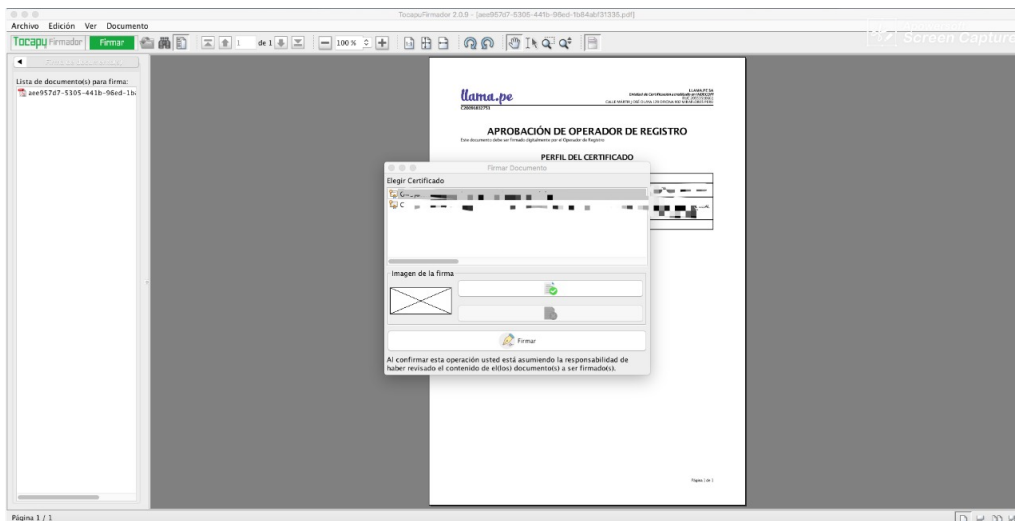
TocapuFirmador 2.0.9 - [aee957d7-5305-441b-96ed-1b84abf31335.pdf]

Archivo Edición Ver Documento

Tocapu Firmador Firmar de 1 100 %

Screen Capture

Lista de documento(s) para firma:

aee957d7-5305-441b-96ed-1b

llama.pe

LLAMA.PE SA
Entidad de Certificación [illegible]
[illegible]
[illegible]

APROBACIÓN DE OPERADOR DE REGISTRO

Este documento debe ser firmado digitalmente por el Operador de Registro

PERFIL DEL CERTIFICADO

Firmar Documento

Elegir Certificado

Imagen de la firma

Firmar

Al confirmar esta operación usted está asumiendo la responsabilidad de haber revisado el contenido de el(los) documento(s) a ser firmado(s).

Página 1 de 1

Página 1 / 1